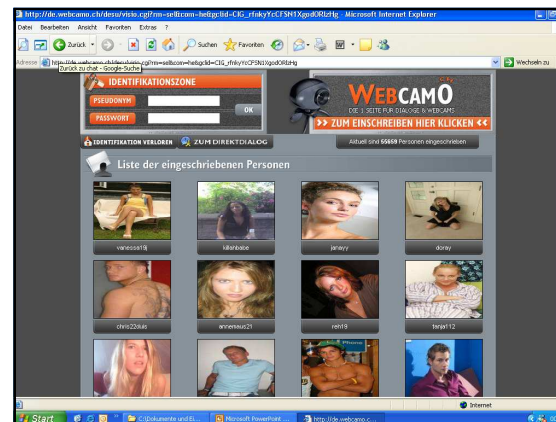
http://de.webcamo.ch/desu/visto.cgi?rm=seltcom=he8gclid=CIG_rfnkyYcCFSN1XgodORIzHg - Microsoft Internet Explorer

Datei Bearbeiten Ansicht Favoriten Extras ?

Zurück Suchen Favoriten

Adresse http://de.webcamo.ch/desu/visto.cgi?rm=seltcom=he8gclid=CIG_rfnkyYcCFSN1XgodORIzHg Wechseln zu

Zurück zu chat - Google-Suche

IDENTIFIKATIONSZONE

PSEUDONYM

PASSWORT

OK

WEBCAMO

DIE 1 SEITE FUR DIALOGE & WEBCAMS

>> ZUM EINSCHREIBEN HIER KLICKEN <<

IDENTIFIKATION VERLOREN

ZUM DIREKTDIALOG

Aktuell sind 55659 Personen eingeschrieben

Liste der eingeschriebenen Personen

vanessa19j

kiltanbabe

janayy

doray

chris22aulo

annemaus21

reh19

tanja112

Internet

Start

C:\Dokumente und Ei...

Microsoft PowerPoint ...

http://de.webcamo.c...